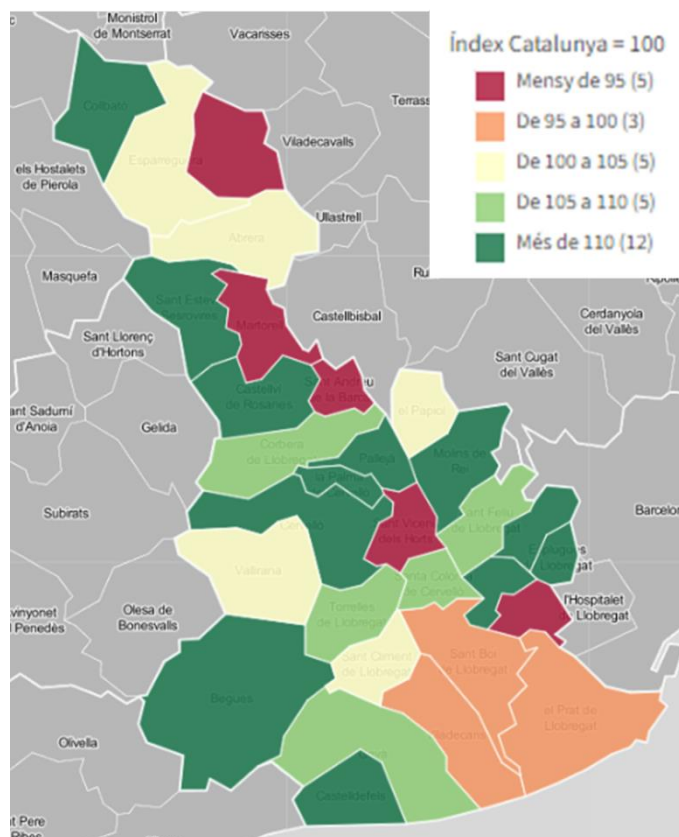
Monistrol de Montserrat

Vacarisses

Índex Catalunya = 100

Mensy de 95 (5)

De 95 a 100 (3)

De 100 a 105 (5)

De 105 a 110 (5)

Més de 110 (12)

Collbató

Esparreguera

Viladecavalls

Terrassa

els Hostalets de Pierola

Ullastrell

Abrera

Masquefa

Sant Esteve Sesrovires

Martorell

Castellbisbal

Cerdanyola del Vallès

Sant Llorenç d'Hortons

Sant Cugat del Vallès

Castellví de Rosanes

Sant Andreu de la Barca

el Papiol

Sant Sadurní d'Anoia

Gelida

Corbera de Llobregat

Pallejà

Molins de Rei

la Palma de Cervelló

Subirats

Cervelló

Sant Vicenç dels Horts

Sant Feliu de Llobregat

Barcelona

Esplugues de Llobregat

Vallirana

Santa Coloma de Cervelló

L'Hospitalet de Llobregat

Avinyonet del Penedès

Olesa de Bonesvalls

Torrelles de Llobregat

Sant Boi de Llobregat

Sant Climent de Llobregat

Begues

el Prat de Llobregat

Viladecans

Olivella

Castelldefels

Sant Pere de Ribes